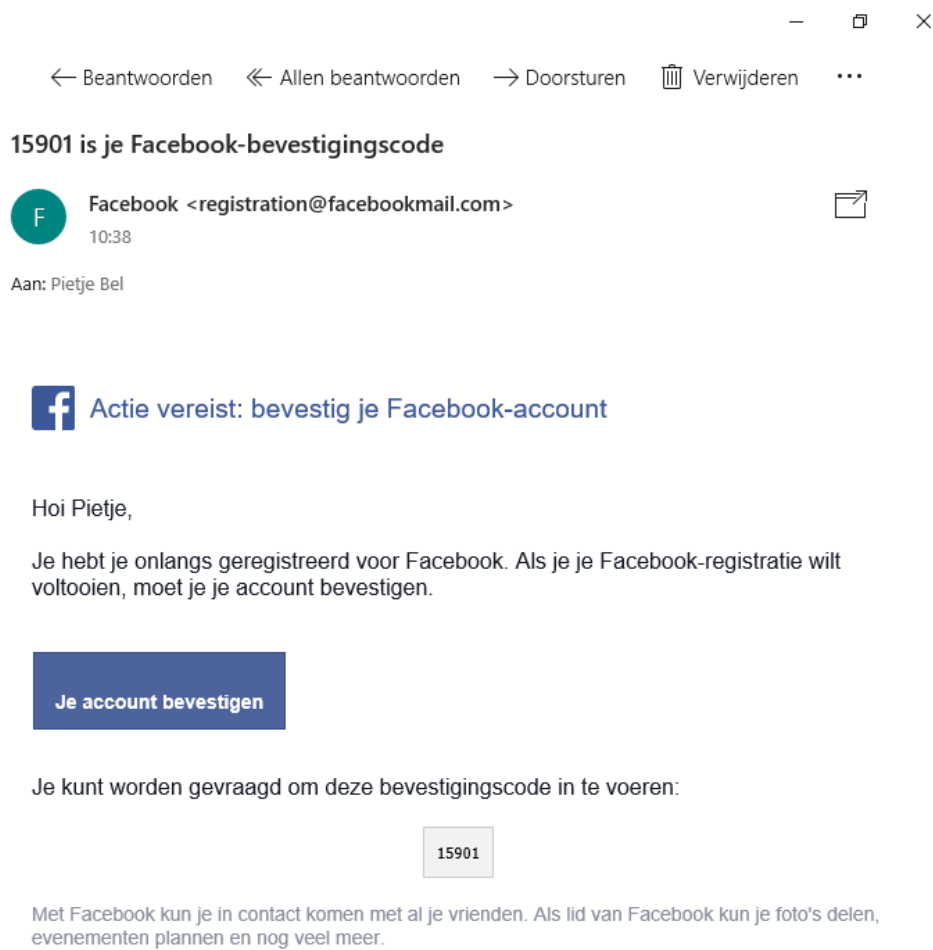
Beantwoorden Allen beantwoorden Doorsturen Verwijderen ...

15901 is je Facebook-bevestigingscode

F

Facebook <registration@facebookmail.com>
10:38

Aan: Pietje Bel

Actie vereist: bevestig je Facebook-account

Hoi Pietje,

Je hebt je onlangs geregistreerd voor Facebook. Als je je Facebook-registratie wilt voltooien, moet je je account bevestigen.

Je account bevestigen

Je kunt worden gevraagd om deze bevestigingscode in te voeren:

15901

Met Facebook kun je in contact komen met al je vrienden. Als lid van Facebook kun je foto's delen, evenementen plannen en nog veel meer.